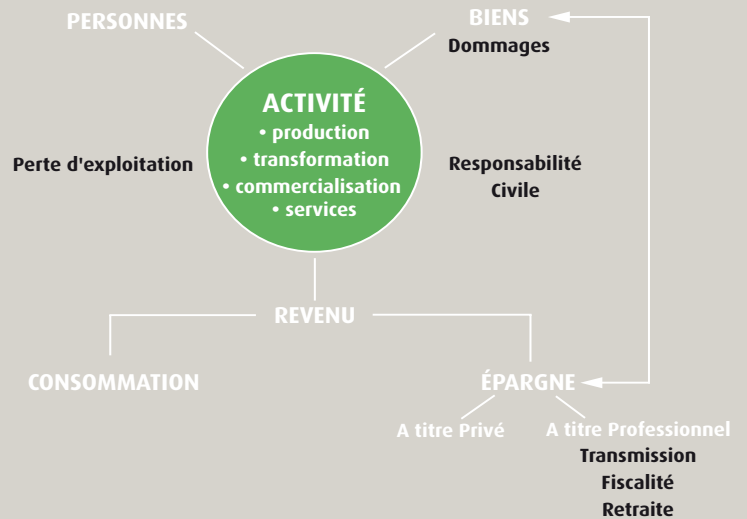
PERSONNES

BIENS
Dommages

ACTIVITÉ
• production
• transformation
• commercialisation
• services

Perte d'exploitation

Responsabilité
Civile

REVENU

CONSOMMATION

ÉPARGNE

A titre Privé

A titre Professionnel
Transmission
Fiscalité
Retraite